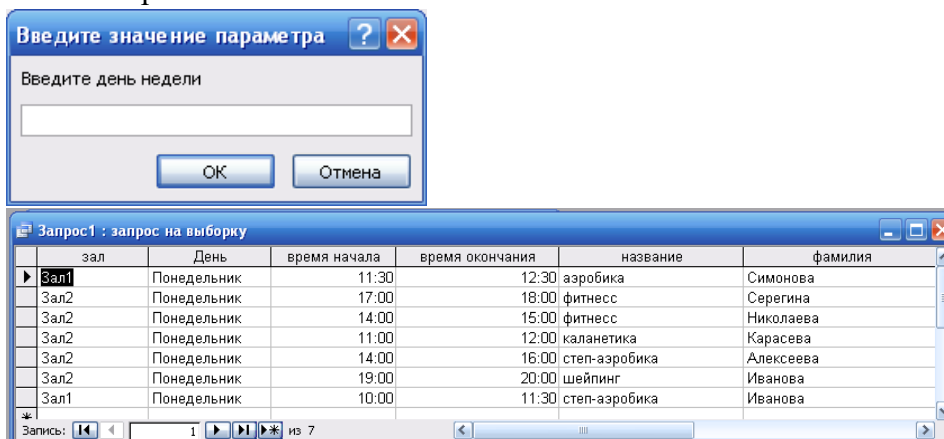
Введите значение параметра

Введите день недели

ОК Отмена

Запрос1 : запрос на выборку

| зал | День | время начала | время окончания | название | фамилия |
|---|---|---|---|---|---|
| Зал1 | Понедельник | 11:30 | 12:30 | аэробика | Симонова |
| Зал2 | Понедельник | 17:00 | 18:00 | фитнесс | Серегина |
| Зал2 | Понедельник | 14:00 | 15:00 | фитнесс | Николаева |
| Зал2 | Понедельник | 11:00 | 12:00 | каланетика | Карасева |
| Зал2 | Понедельник | 14:00 | 16:00 | степ-аэробика | Алексеева |
| Зал2 | Понедельник | 19:00 | 20:00 | шейпинг | Иванова |
| Зал1 | Понедельник | 10:00 | 11:30 | степ-аэробика | Иванова |

Запись: 1 из 7